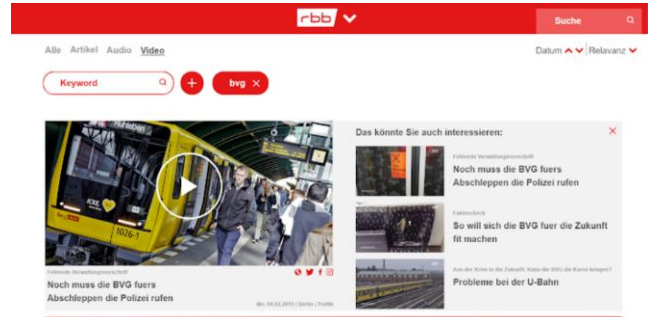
rbb

Suche

Alle Artikel Audio Video

Datum | Relevanz

Keyword

bvg ×

Das könnte Sie auch interessieren:

×

Fehlende Verwaltungsvorschrift
Noch muss die BVG fuers Abschleppen die Polizei rufen

Faktencheck
So will sich die BVG fuer die Zukunft fit machen

Aus der Krise in die Zukunft: Kann die BVG die Kurve kriegen?
Probleme bei der U-Bahn

Fehlende Verwaltungsvorschrift
Noch muss die BVG fuers Abschleppen die Polizei rufen

Mo, 04.02.2019 | Berlin | Politik

1026-1